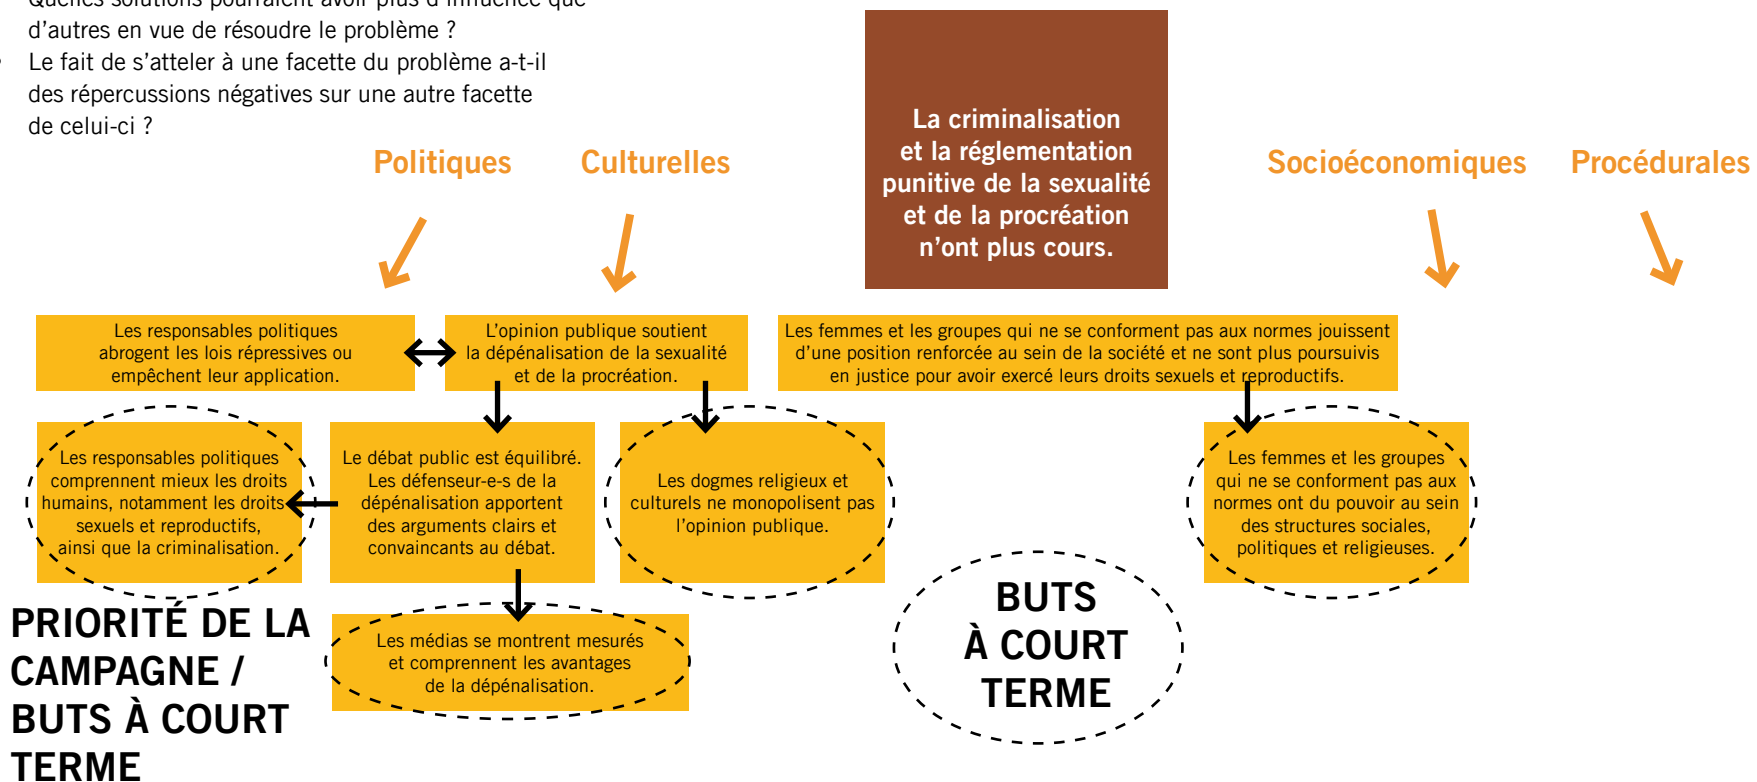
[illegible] d'autres en vue de résoudre le problème ?

Le fait de s'atteler à une facette du problème a-t-il des répercussions négatives sur une autre facette de celui-ci ?

La criminalisation et la réglementation punitive de la sexualité et de la procréation n'ont plus cours.

Politiques

Culturelles

Socioéconomiques

Procédurales

Les responsables politiques abrogent les lois répressives ou empêchent leur application.

L'opinion publique soutient la dépénalisation de la sexualité et de la procréation.

Les femmes et les groupes qui ne se conforment pas aux normes jouissent d'une position renforcée au sein de la société et ne sont plus poursuivis en justice pour avoir exercé leurs droits sexuels et reproductifs.

Les responsables politiques comprennent mieux les droits humains, notamment les droits sexuels et reproductifs, ainsi que la criminalisation.

Le débat public est équilibré. Les défenseur-e-s de la dépénalisation apportent des arguments clairs et convaincants au débat.

Les dogmes religieux et culturels ne monopolisent pas l'opinion publique.

Les femmes et les groupes qui ne se conforment pas aux normes ont du pouvoir au sein des structures sociales, politiques et religieuses.

PRIORITÉ DE LA CAMPAGNE / BUTS À COURT TERME

Les médias se montrent mesurés et comprennent les avantages de la dépénalisation.

BUTS À COURT TERME